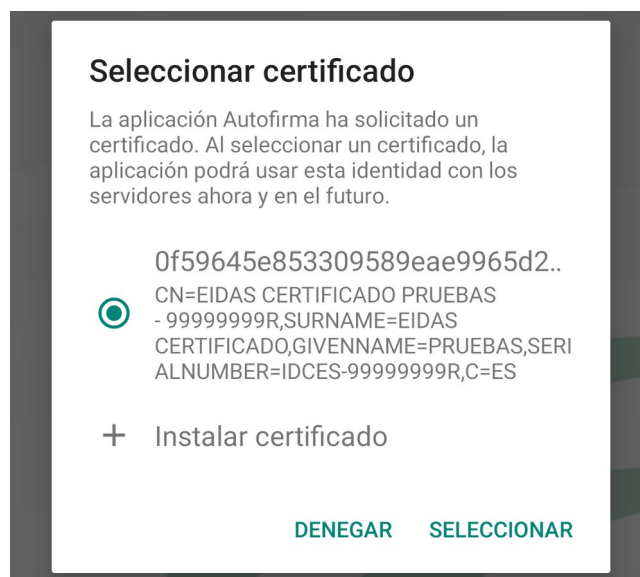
Seleccionar certificado

La aplicación Autofirma ha solicitado un certificado. Al seleccionar un certificado, la aplicación podrá usar esta identidad con los servidores ahora y en el futuro.

0f59645e853309589eae9965d2..
CN=EIDAS CERTIFICADO PRUEBAS - 99999999R,SURNAME=EIDAS CERTIFICADO,GIVENNAME=PRUEBAS,SERIALNUMBER=IDCES-99999999R,C=ES

+ Instalar certificado

DENEGAR SELECCIONAR